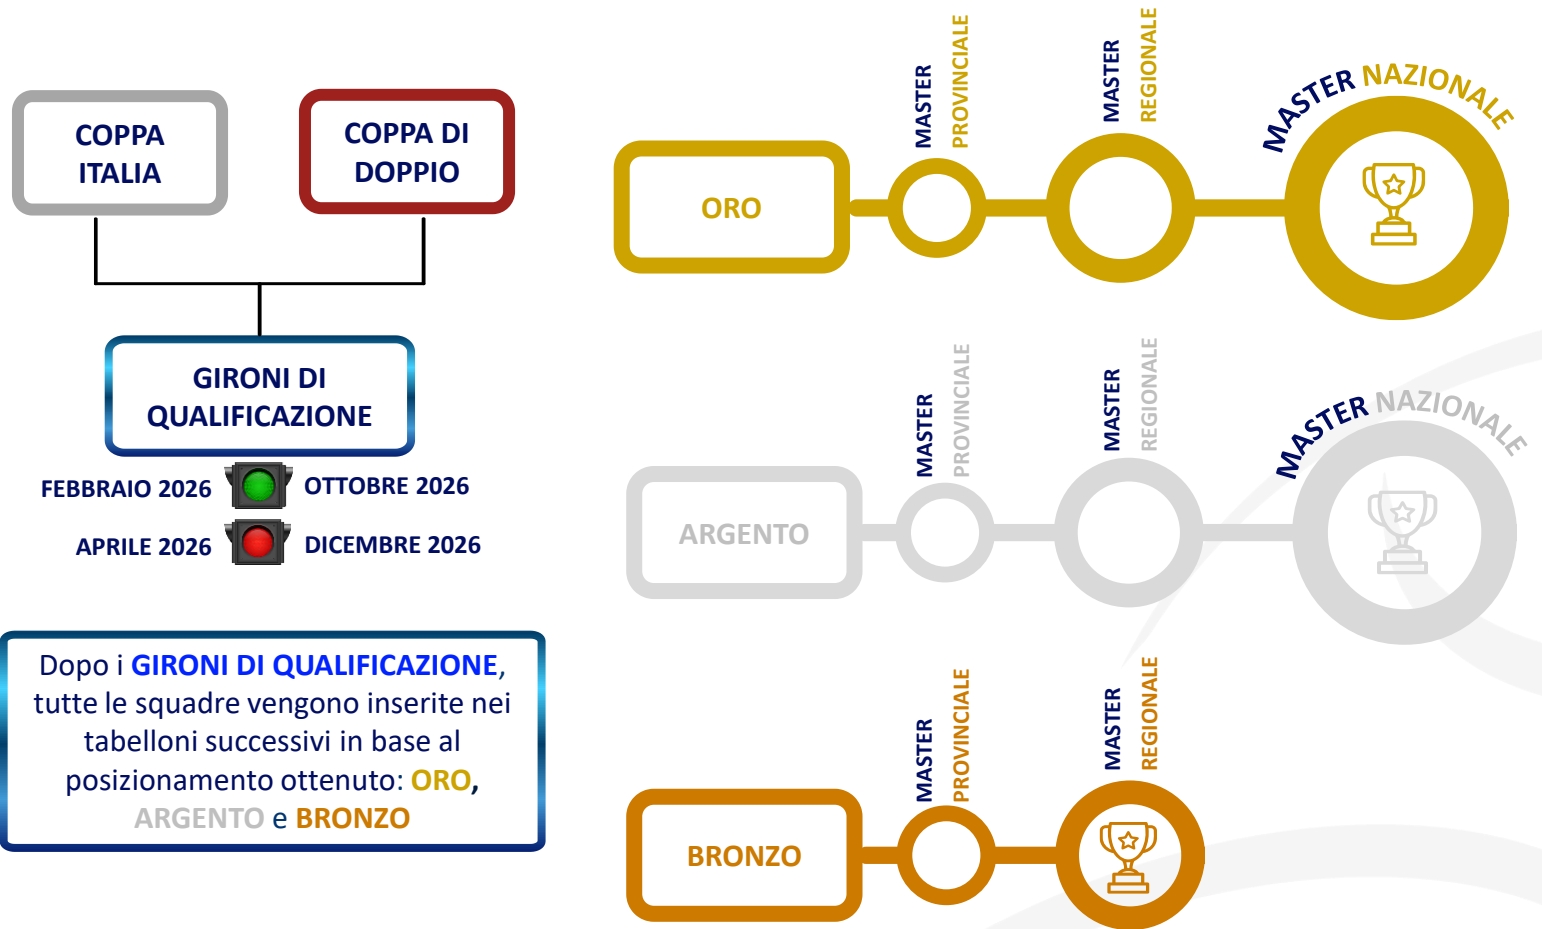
COPPA ITALIA

COPPA DI DOPPIO

GIRONI DI QUALIFICAZIONE

FEBBRAIO 2026 OTTOBRE 2026

APRILE 2026 DICEMBRE 2026

Dopo i GIRONI DI QUALIFICAZIONE, tutte le squadre vengono inserite nei tabelloni successivi in base al posizionamento ottenuto: ORO, ARGENTO e BRONZO

ORO

MASTER PROVINCIALE

MASTER REGIONALE

MASTER NAZIONALE

ARGENTO

MASTER PROVINCIALE

MASTER REGIONALE

MASTER NAZIONALE

BRONZO

MASTER PROVINCIALE

MASTER REGIONALE